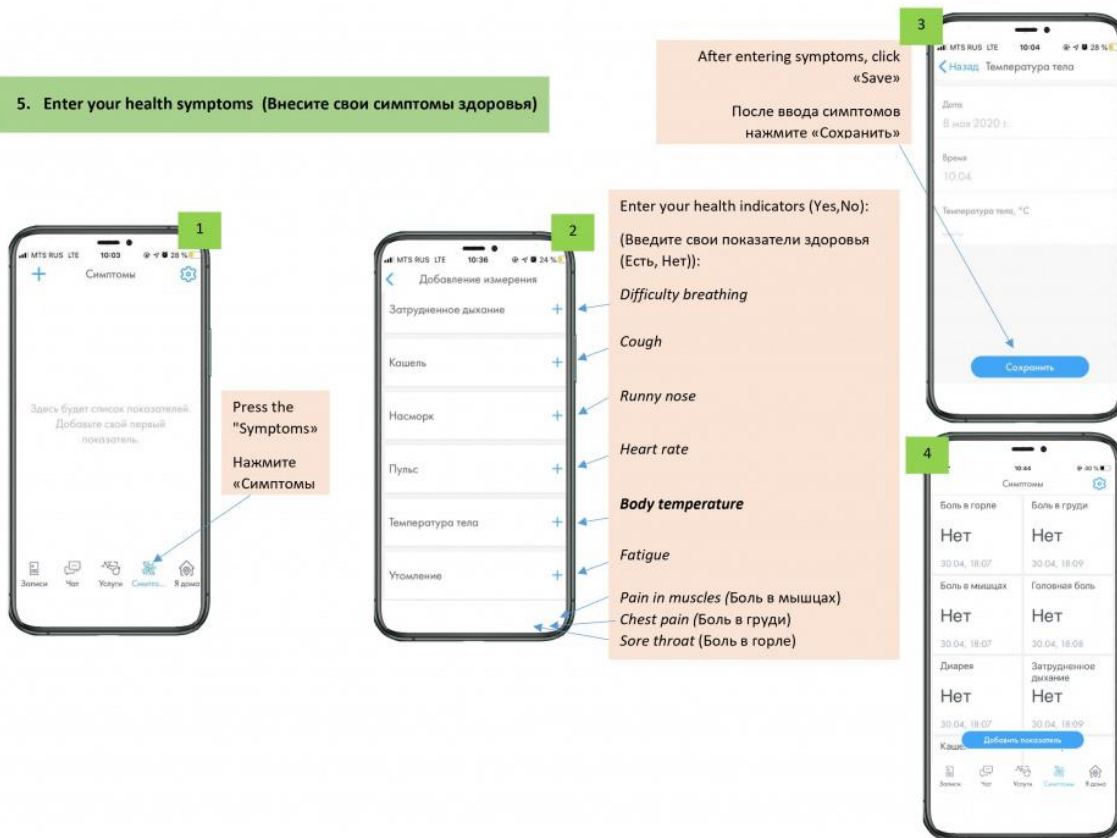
5. Enter your health symptoms (Внесите свои симптомы здоровья)

1

MTS RUS LTE 10:03 28 %

+ Симптомы

Здесь будет список показателей. Добавьте свой первый показатель.

Записи Чат Услуги Симпто... Я дома

Press the "Symptoms"

Нажмите «Симптомы

2

MTS RUS LTE 10:36 24 %

Добавление измерения

Затрудненное дыхание +

Кашель +

Насморк +

Пульс +

Температура тела +

Утомление +

Enter your health indicators (Yes,No):

(Введите свои показатели здоровья (Есть, Нет)):

*Difficulty breathing*

*Cough*

*Runny nose*

*Heart rate*

***Body temperature***

*Fatigue*

*Pain in muscles (*Боль в мышцах)

*Chest pain (*Боль в груди)

*Sore throat* (Боль в горле)

After entering symptoms, click «Save»

После ввода симптомов нажмите «Сохранить»

3

MTS RUS LTE 10:04 28 %

Назад Температура тела

Дата

8 мая 2020 г.

Время

10:04

Температура тела, °C

Сохранить

4

10:44 40 %

Симптомы

| Боль в горле | Боль в груди |
|---|---|
| Нет | Нет |
| 30.04, 18:07 | 30.04, 18:09 |
| Боль в мышцах | Головная боль |
| Нет | Нет |
| 30.04, 18:07 | 30.04, 18:08 |
| Диарея | Затрудненное дыхание |
| Нет | Нет |
| 30.04, 18:07 | 30.04, 18:09 |

Каш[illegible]

Добавить показатель

Записи Чат Услуги Симптомы Я дома